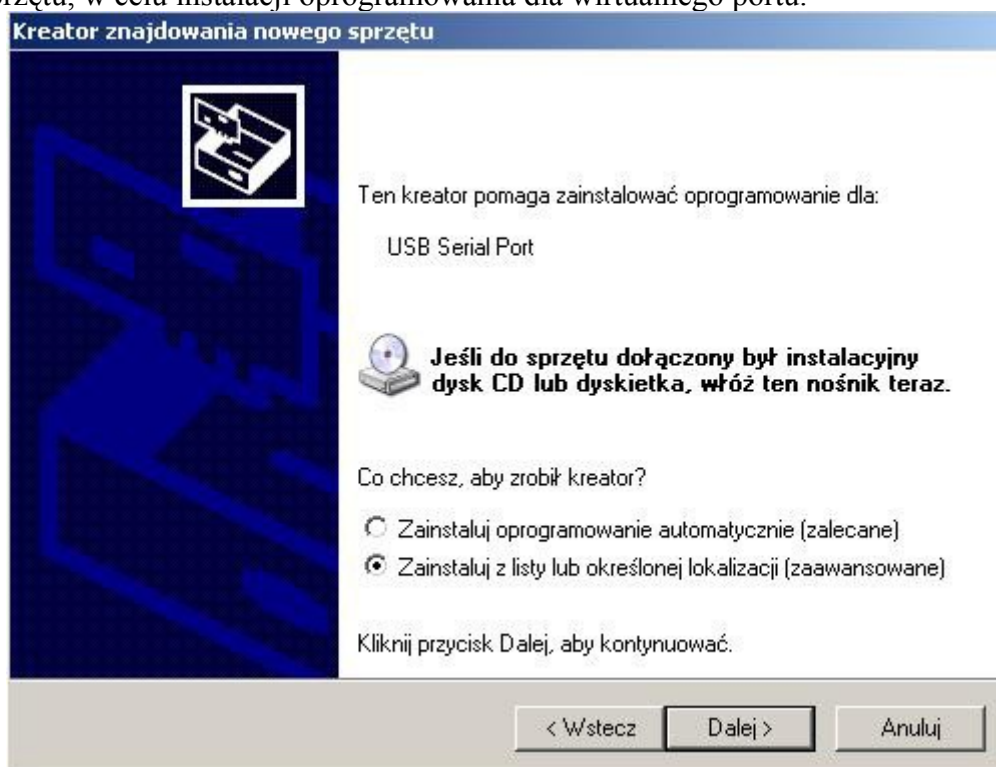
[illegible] w celu instalacji oprogramowania dla wirtualnego portu.

Kreator znajdowania nowego sprzętu

Ten kreator pomaga zainstalować oprogramowanie dla:

USB Serial Port

Jeśli do sprzętu dołączony był instalacyjny dysk CD lub dyskietka, włóż ten nośnik teraz.

Co chcesz, aby zrobił kreator?

Zainstaluj oprogramowanie automatycznie (zalecane)

Zainstaluj z listy lub określonej lokalizacji (zaawansowane)

Kliknij przycisk Dalej, aby kontynuować.

< Wstecz | Dalej > | Anuluj